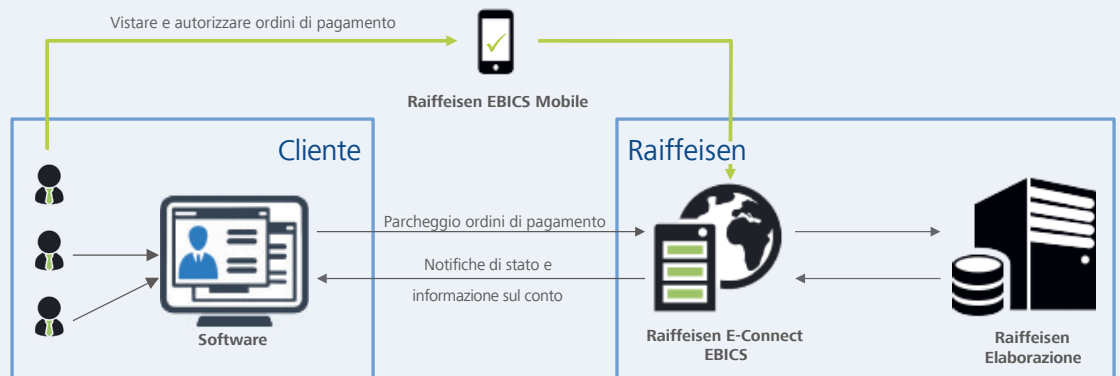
Vistare e autorizzare ordini di pagamento

Raiffeisen EBICS Mobile

Cliente

Raiffeisen

Parcheggio ordini di pagamento

Notifiche di stato e informazione sul conto

Software

Raiffeisen E-Connect EBICS

Raiffeisen Elaborazione